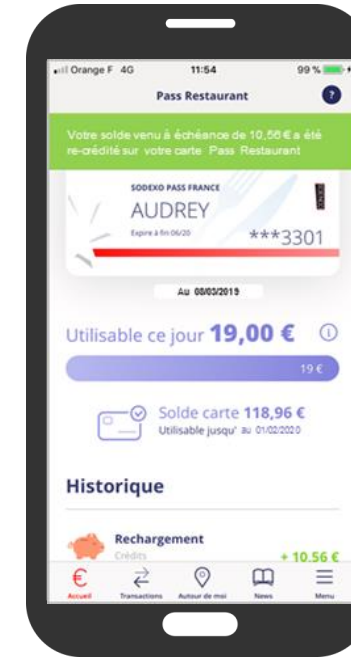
Orange F 4G 11:54 99 %

Pass Restaurant ?

Votre solde venu à échéance de 10,56 € a été re-crédité sur votre carte Pass Restaurant

SODEXO PASS FRANCE

AUDREY

Expire à fin 06/20

***3301

Au 08/03/2019

Utilisable ce jour 19,00 € ⓘ

19 €

Solde carte 118,96 €

Utilisable jusqu' au 01/02/2020

Historique

Rechargement

Crédits

+ 10,56 €

Accueil Transactions Autour de moi News Menu